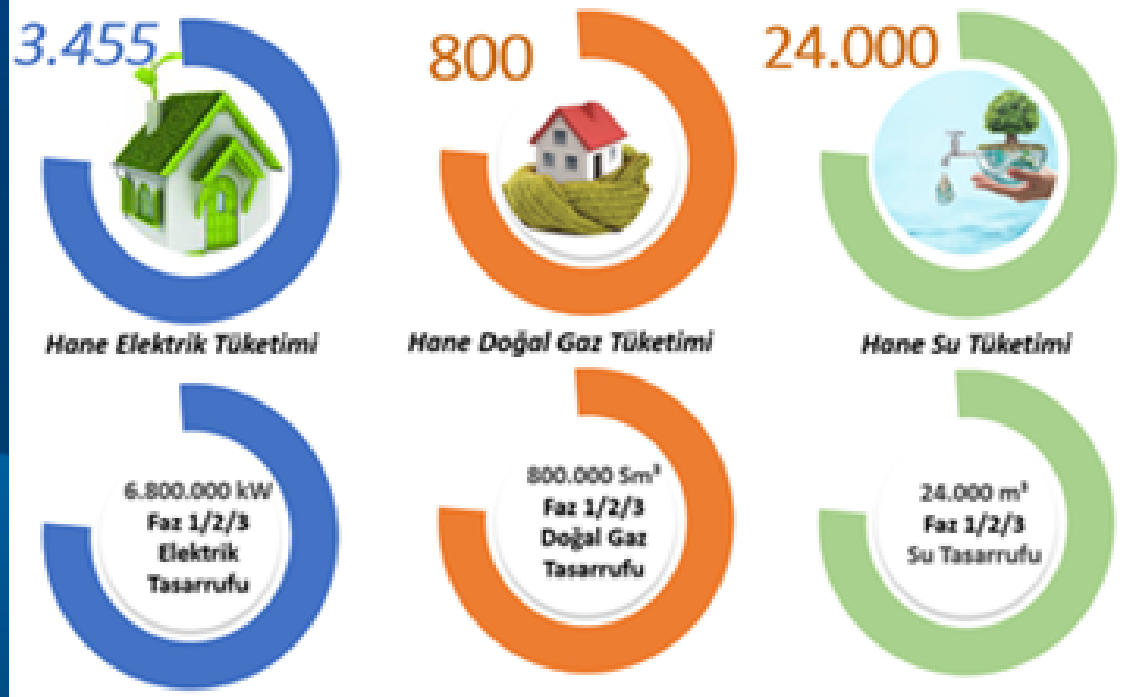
3.455

Hane Elektrik Tüketimi

800

Hane Doğal Gaz Tüketimi

24.000

Hane Su Tüketimi

6.800.000 kW
Faz 1/2/3
Elektrik
Tasarrufu

800.000 Sm³
Faz 1/2/3
Doğal Gaz
Tasarrufu

24.000 m³
Faz 1/2/3
Su Tasarrufu